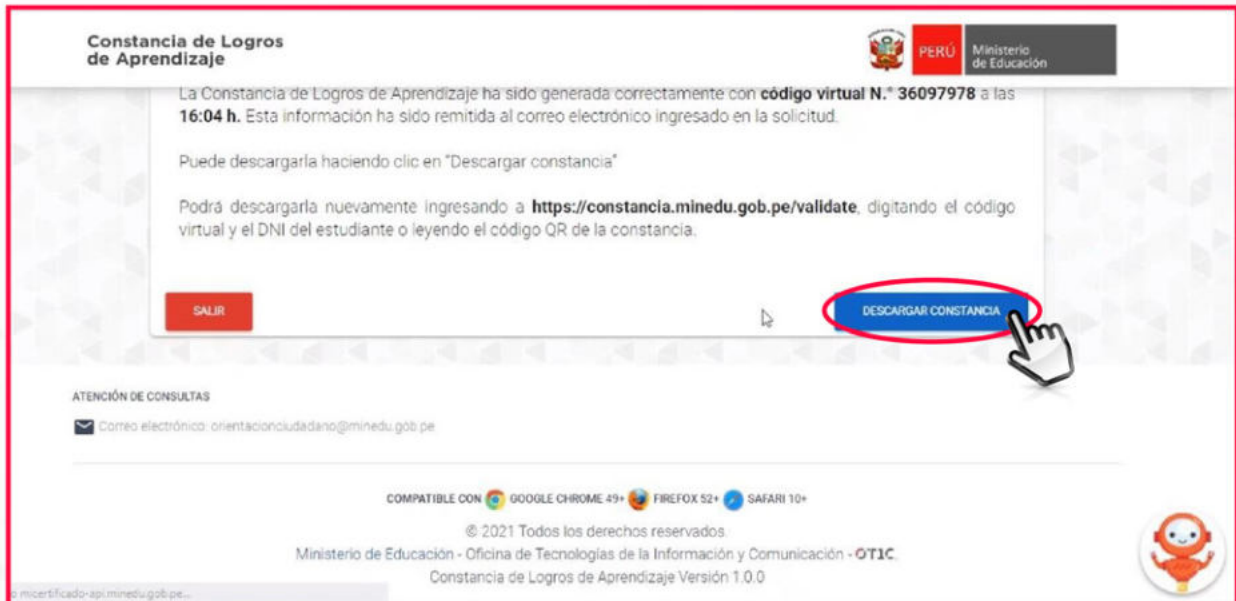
Constancia de Logros de Aprendizaje

PERÚ Ministerio de Educación

La Constancia de Logros de Aprendizaje ha sido generada correctamente con **código virtual N.° 36097978** a las **16:04 h.** Esta información ha sido remitida al correo electrónico ingresado en la solicitud.

Puede descargarla haciendo clic en "Descargar constancia"

Podrá descargarla nuevamente ingresando a **https://constancia.minedu.gob.pe/validate**, digitando el código virtual y el DNI del estudiante o leyendo el código QR de la constancia.

SALIR

DESCARGAR CONSTANCIA

ATENCIÓN DE CONSULTAS

Correo electrónico: orientacionciudadano@minedu.gob.pe

COMPATIBLE CON GOOGLE CHROME 49+ FIREFOX 52+ SAFARI 10+

© 2021 Todos los derechos reservados.

Ministerio de Educación - Oficina de Tecnologías de la Información y Comunicación - OTIC.

Constancia de Logros de Aprendizaje Versión 1.0.0

o micertificado-api.minedu.gob.pe...